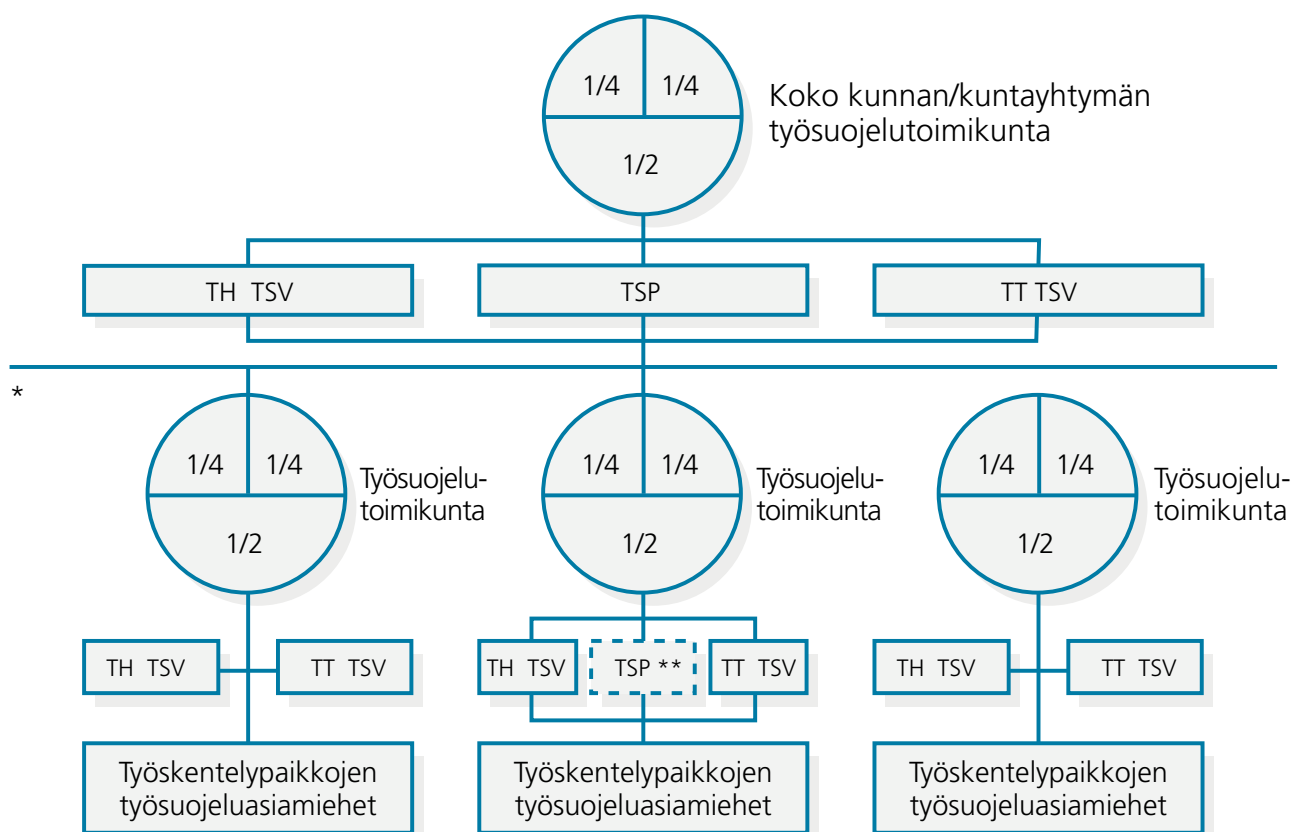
1/4 1/4
1/2

Koko kunnan/kuntayhtymän työsuojelutoimikunta

TH TSV
TSP
TT TSV

*

1/4 1/4
1/2
Työsuojelutoimikunta

1/4 1/4
1/2
Työsuojelutoimikunta

1/4 1/4
1/2
Työsuojelutoimikunta

TH TSV
TT TSV

TH TSV
TSP **
TT TSV

TH TSV
TT TSV

Työskentelypaikkojen työsuojeluasiamiehet

Työskentelypaikkojen työsuojeluasiamiehet

Työskentelypaikkojen työsuojeluasiamiehet